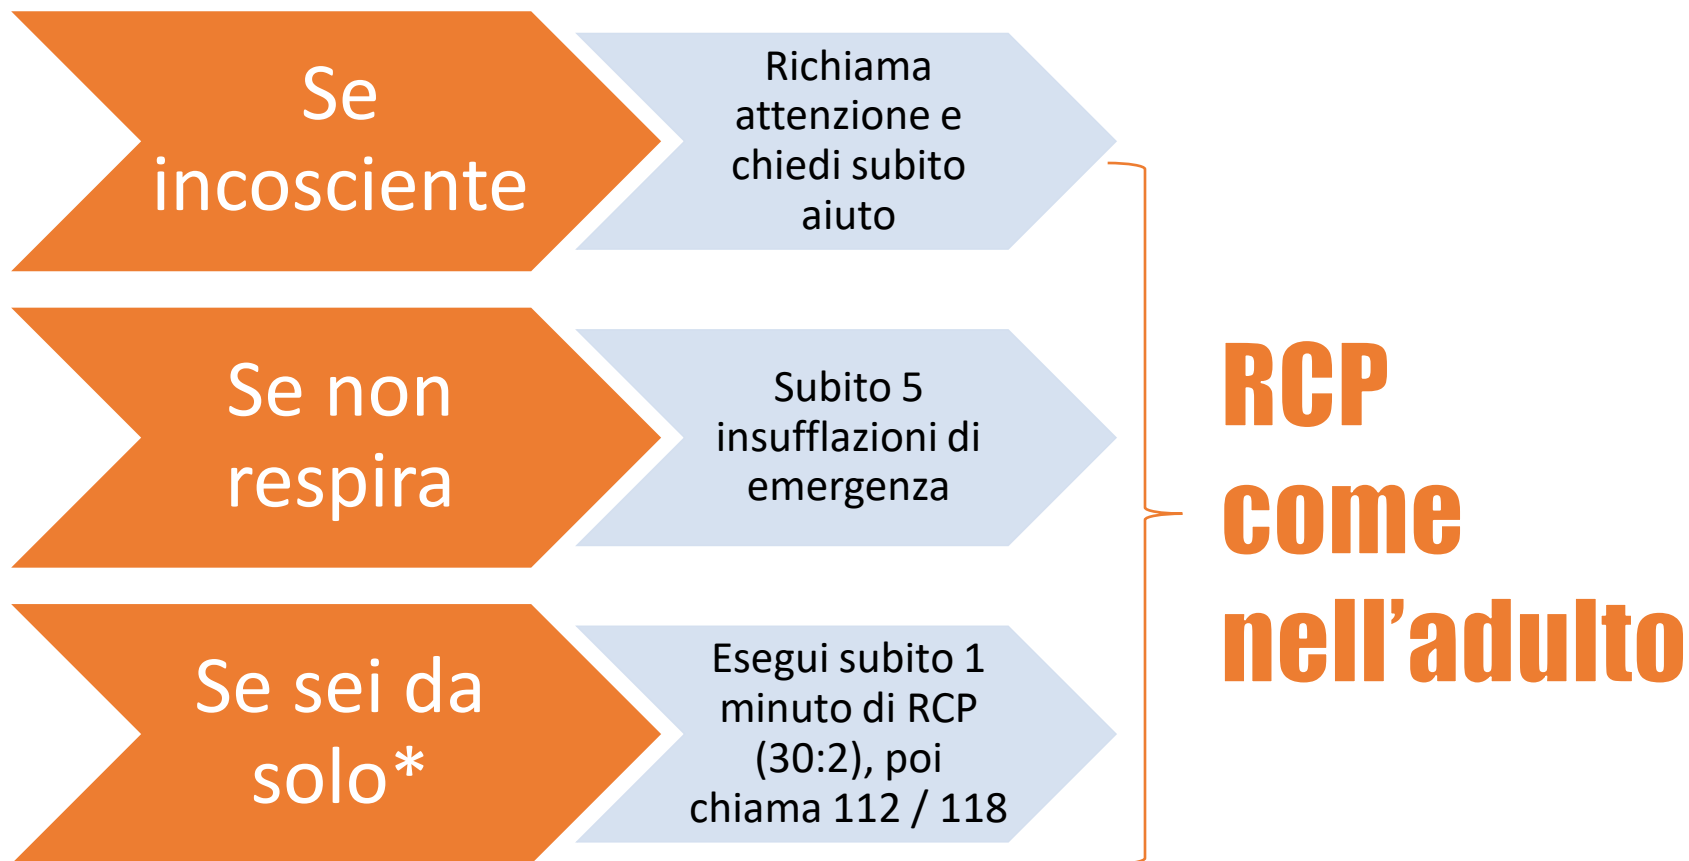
Se incosciente

Richiama attenzione e chiedi subito aiuto

Se non respira

Subito 5 insufflazioni di emergenza

Se sei da solo*

Esegui subito 1 minuto di RCP (30:2), poi chiama 112 / 118

RCP come nell’adulto